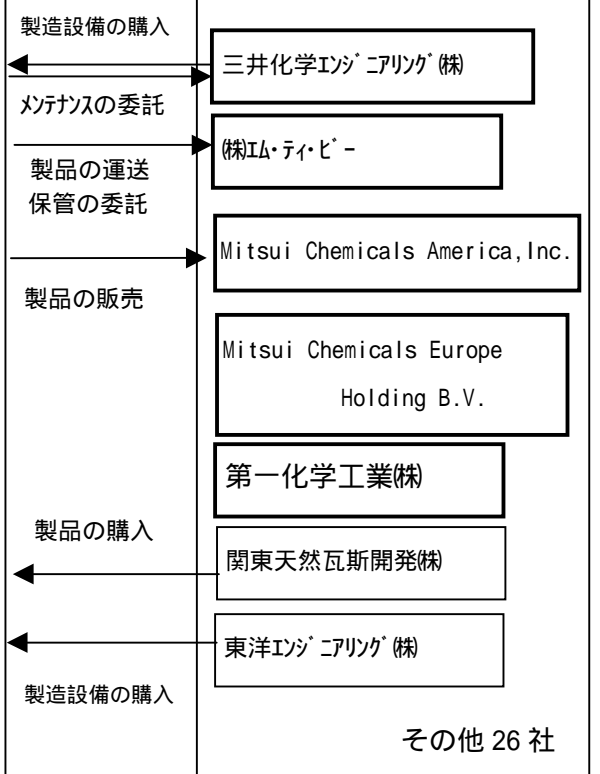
製造設備の購入

三井化学エンジニアリング㈱

メンテナンスの委託

㈱エム・ティ・ビー

製品の運送
保管の委託

Mitsui Chemicals America,Inc.

製品の販売

Mitsui Chemicals Europe Holding B.V.

第一化学工業㈱

製品の購入

関東天然瓦斯開発㈱

東洋エンジニアリング㈱

製造設備の購入

その他 26 社